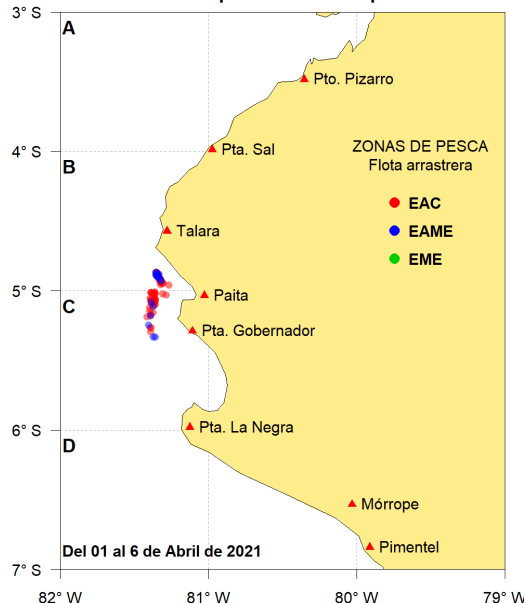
3° S
A
Pto. Pizarro
4° S
B
Pta. Sal
ZONAS DE PESCA
Flota arrastrera
EAC
EAME
EME
Talara
5° S
C
Paita
Pta. Gobernador
6° S
D
Pta. La Negra
Mórrope
Pimentel
Del 01 al 6 de Abril de 2021
7° S
82° W
81° W
80° W
79° W